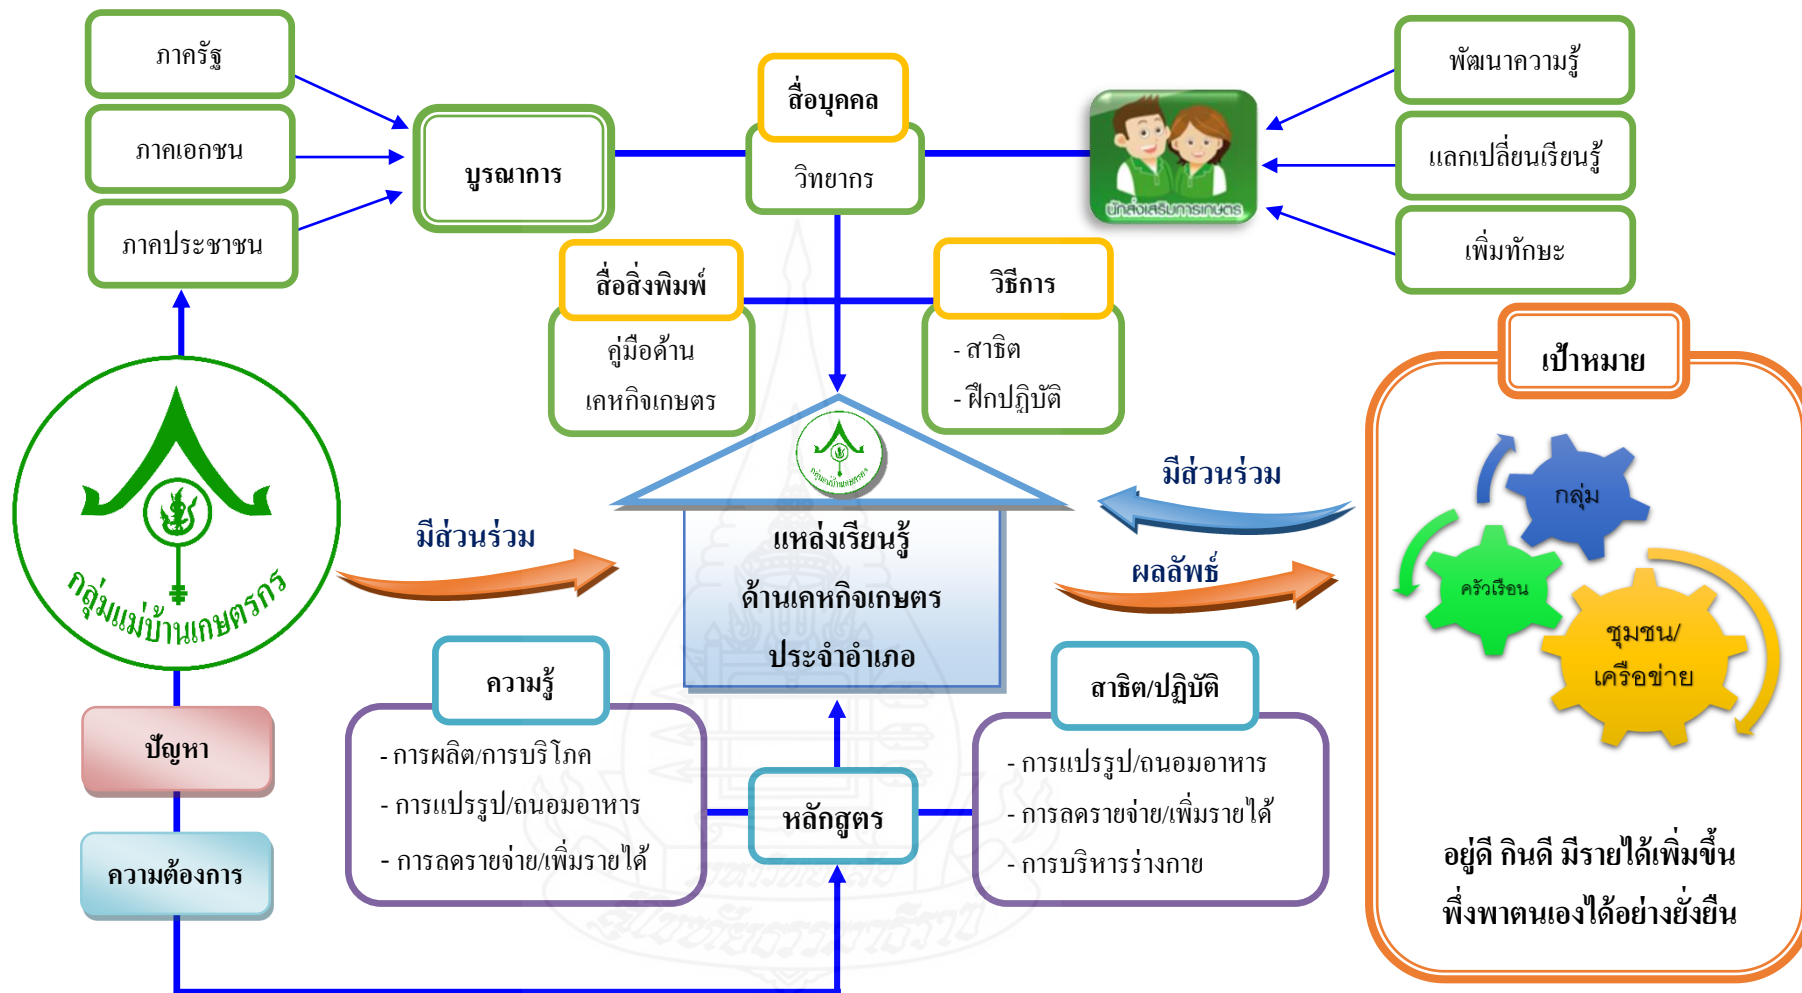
ภาครัฐ

ภาคเอกชน

ภาคประชาชน

บูรณาการ

สื่อบุคคล

วิทยากร

นักส่งเสริมการเกษตร

พัฒนาความรู้

แลกเปลี่ยนเรียนรู้

เพิ่มทักษะ

สื่อสิ่งพิมพ์

คู่มือด้านเคหกิจเกษตร

วิธีการ

- สาธิต

- ฝึกปฏิบัติ

เป้าหมาย

กลุ่มแม่บ้านเกษตรกร

มีส่วนร่วม

แหล่งเรียนรู้ด้านเคหกิจเกษตรประจำอำเภอ

มีส่วนร่วม

ผลลัพธ์

กลุ่ม

ครัวเรือน

ชุมชน/เครือข่าย

ปัญหา

ความต้องการ

ความรู้

- การผลิต/การบริโภค

- การแปรรูป/ถนอมอาหาร

- การลดรายจ่าย/เพิ่มรายได้

หลักสูตร

สาธิต/ปฏิบัติ

- การแปรรูป/ถนอมอาหาร

- การลดรายจ่าย/เพิ่มรายได้

- การบริหารร่างกาย

อยู่ดี กินดี มีรายได้เพิ่มขึ้น พึ่งพาตนเองได้อย่างยั่งยืน